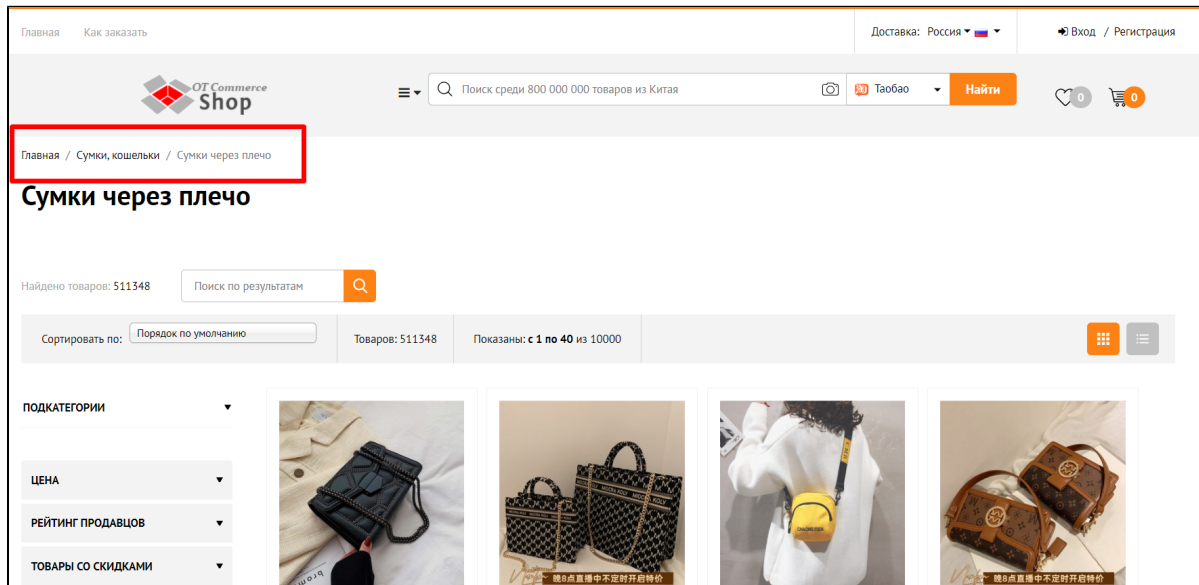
Главная Как заказать

Доставка: Россия

Вход / Регистрация

OT Commerce Shop

Поиск среди 800 000 000 товаров из Китая

Таобао

Найти

0

0

Главная / Сумки, кошельки / Сумки через плечо

Сумки через плечо

Найдено товаров: 511348

Поиск по результатам

Сортировать по: Порядок по умолчанию

Товаров: 511348

Показаны: с 1 по 40 из 10000

ПОДКАТЕГОРИИ

ЦЕНА

РЕЙТИНГ ПРОДАВЦОВ

ТОВАРЫ СО СКИДКАМИ

晚8点直播中不定时开启特价

晚8点直播中不定时开启特价